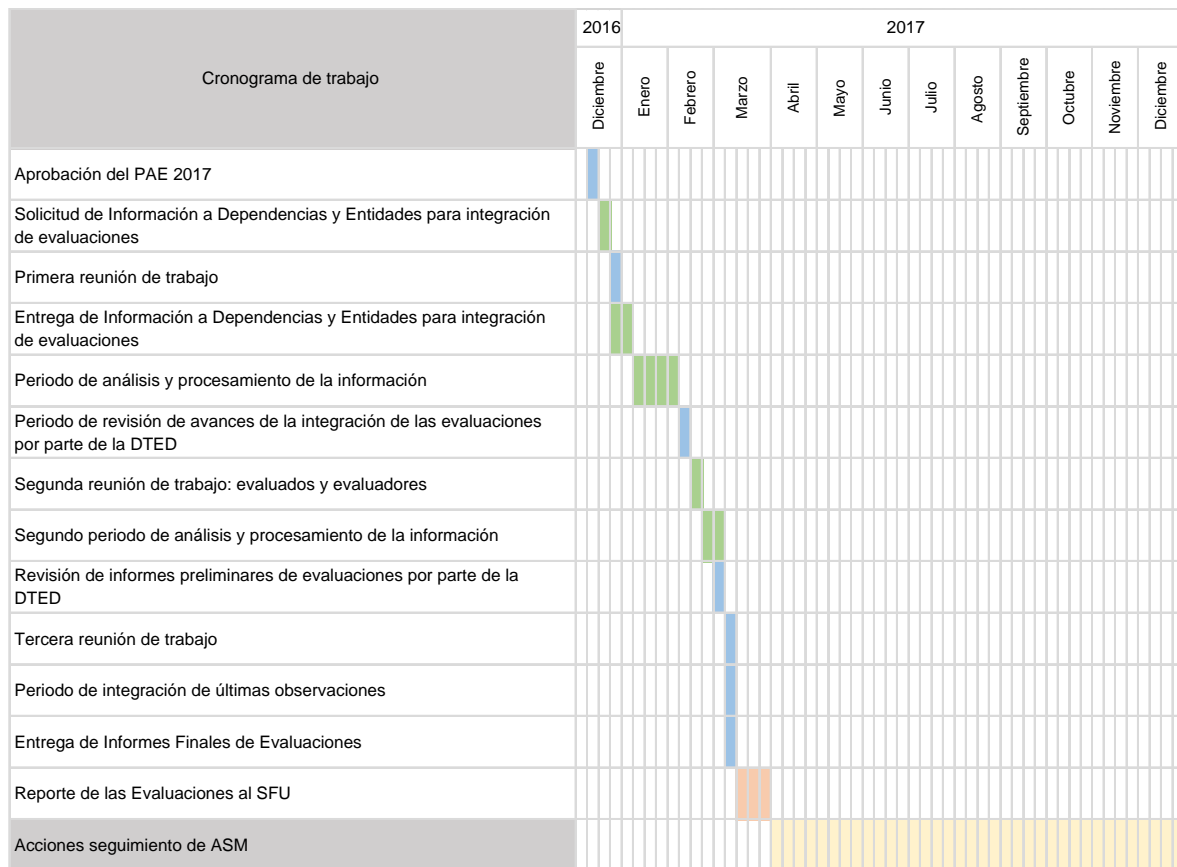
| Cronograma de trabajo | 2016 Diciembre | 2017 Enero | Febrero | Marzo | Abril | Mayo | Junio | Julio | Agosto | Septiembre | Octubre | Noviembre | Diciembre |
|---|---|---|---|---|---|---|---|---|---|---|---|---|---|
| Aprobación del PAE 2017 | | | | | | | | | | | | | |
| Solicitud de Información a Dependencias y Entidades para integración de evaluaciones | | | | | | | | | | | | | |
| Primera reunión de trabajo | | | | | | | | | | | | | |
| Entrega de Información a Dependencias y Entidades para integración de evaluaciones | | | | | | | | | | | | | |
| Periodo de análisis y procesamiento de la información | | | | | | | | | | | | | |
| Periodo de revisión de avances de la integración de las evaluaciones por parte de la DTED | | | | | | | | | | | | | |
| Segunda reunión de trabajo: evaluados y evaluadores | | | | | | | | | | | | | |
| Segundo periodo de análisis y procesamiento de la información | | | | | | | | | | | | | |
| Revisión de informes preliminares de evaluaciones por parte de la DTED | | | | | | | | | | | | | |
| Tercera reunión de trabajo | | | | | | | | | | | | | |
| Periodo de integración de últimas observaciones | | | | | | | | | | | | | |
| Entrega de Informes Finales de Evaluaciones | | | | | | | | | | | | | |
| Reporte de las Evaluaciones al SFU | | | | | | | | | | | | | |
| Acciones seguimiento de ASM | | | | | | | | | | | | | |